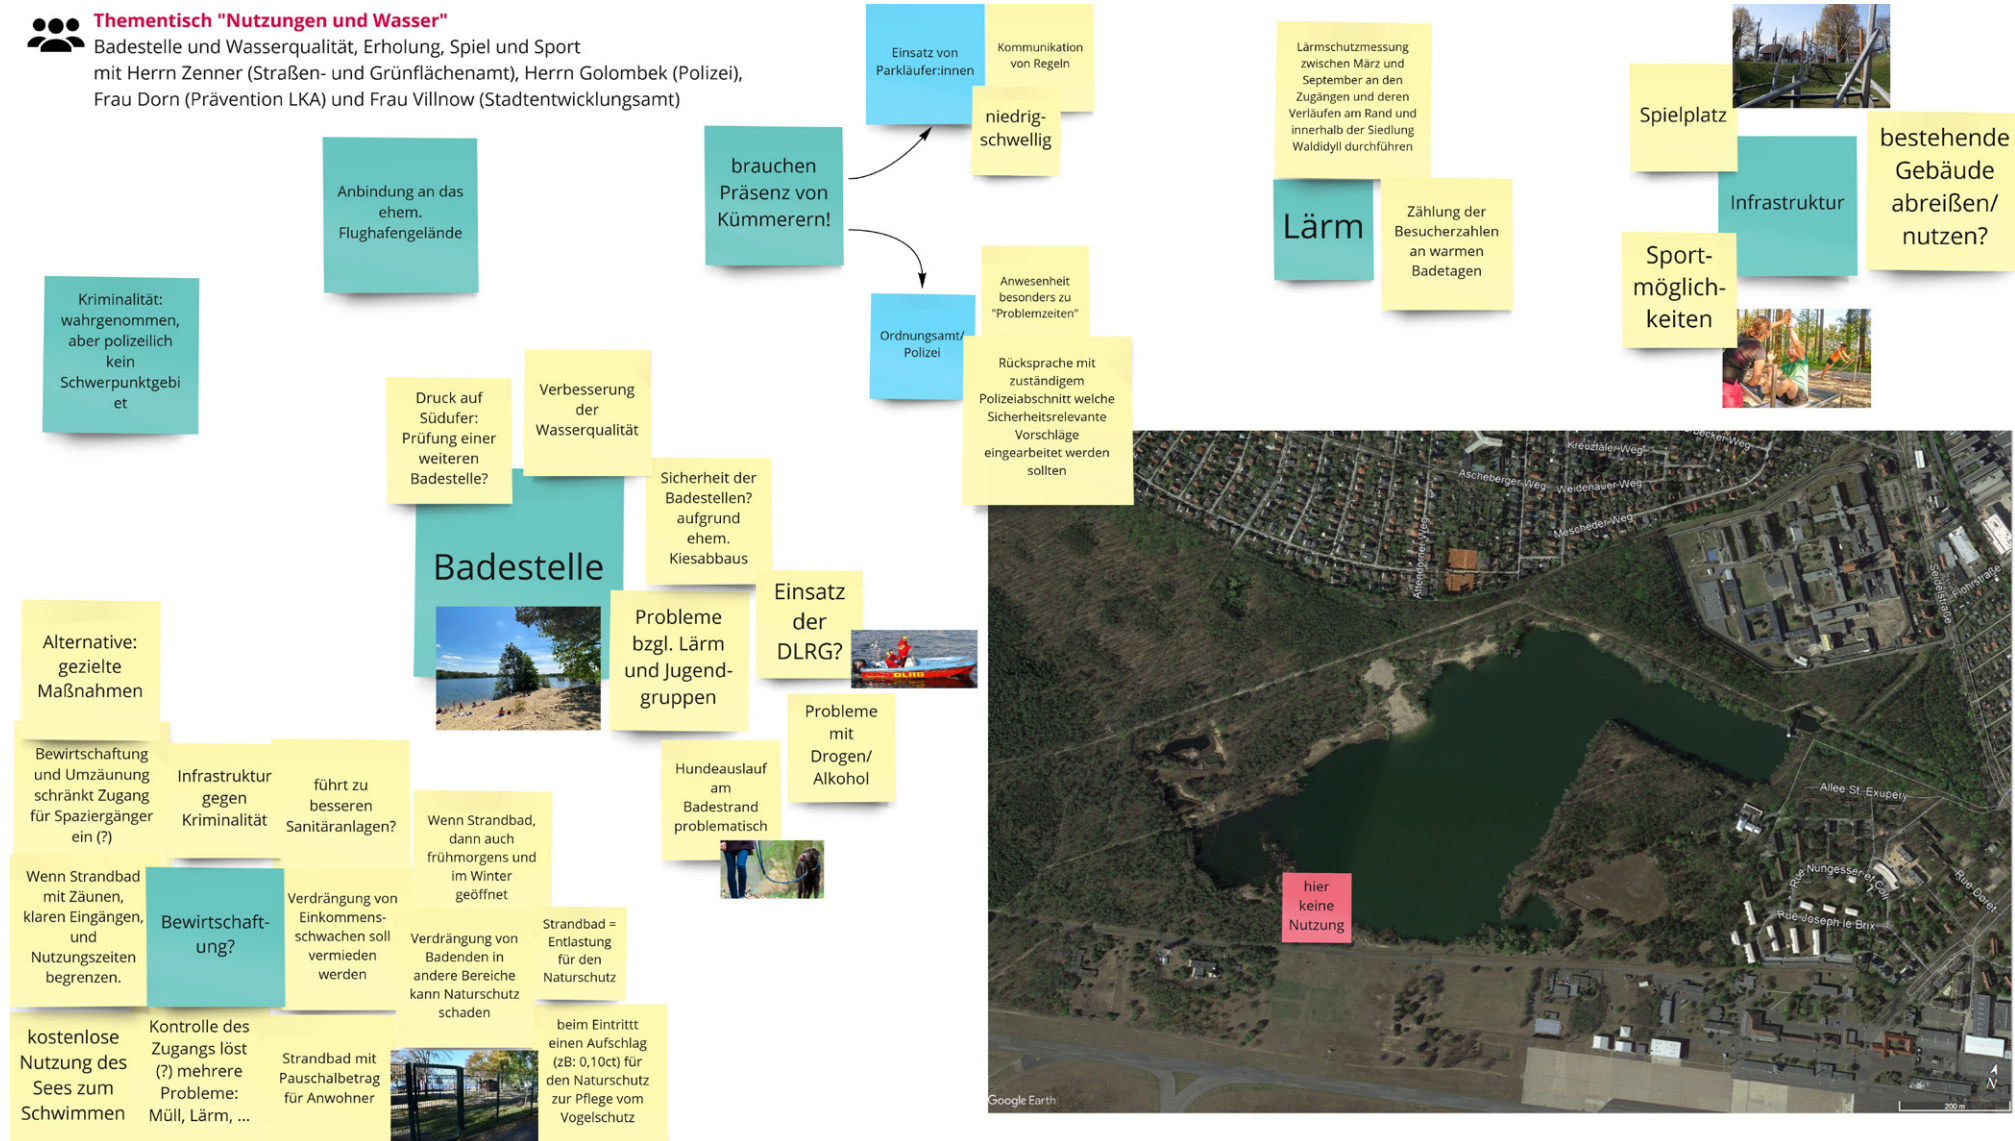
Thementisch "Nutzungen und Wasser"
Badestelle und Wasserqualität, Erholung, Spiel und Sport
mit Herrn Zenner (Straßen- und Grünflächenamt), Herrn Golombek (Polizei), Frau Dorn (Prävention LKA) und Frau Villnow (Stadtentwicklungsamt)

Anbindung an das ehem. Flughafengelände

Kriminalität: wahrgenommen, aber polizeilich kein Schwerpunktgebiet

brauchen Präsenz von Kümmerern!

Einsatz von Parkläufer:innen

Kommunikation von Regeln

niedrigschwellig

Ordnungsamt/ Polizei

Anwesenheit besonders zu "Problemzeiten"

Rücksprache mit zuständigem Polizeiabschnitt welche Sicherheitsrelevante Vorschläge eingearbeitet werden sollten

Lärmschutzmessung zwischen März und September an den Zugängen und deren Verläufen am Rand und innerhalb der Siedlung Waldidyll durchführen

Lärm

Zählung der Besucherzahlen an warmen Badetagen

Spielplatz

Infrastruktur

bestehende Gebäude abreißen/ nutzen?

Sportmöglichkeiten

Druck auf Südufer: Prüfung einer weiteren Badestelle?

Verbesserung der Wasserqualität

Badestelle

Sicherheit der Badestellen? aufgrund ehem. Kiesabbaus

Einsatz der DLRG?

DLRG

Probleme bzgl. Lärm und Jugendgruppen

Probleme mit Drogen/ Alkohol

Hundeauslauf am Badestrand problematisch

Alternative: gezielte Maßnahmen

Bewirtschaftung und Umzäunung schränkt Zugang für Spaziergänger ein (?)

Infrastruktur gegen Kriminalität

führt zu besseren Sanitäranlagen?

Wenn Strandbad, dann auch frühmorgens und im Winter geöffnet

Wenn Strandbad mit Zäunen, klaren Eingängen, und Nutzungszeiten begrenzen.

Bewirtschaftung?

Verdrängung von Einkommensschwachen soll vermieden werden

Verdrängung von Badenden in andere Bereiche kann Naturschutz schaden

Strandbad = Entlastung für den Naturschutz

kostenlose Nutzung des Sees zum Schwimmen

Kontrolle des Zugangs löst (?) mehrere Probleme: Müll, Lärm, ...

Strandbad mit Pauschalbetrag für Anwohner

beim Eintrittt einen Aufschlag (zB: 0,10ct) für den Naturschutz zur Pflege vom Vogelschutz

hier keine Nutzung

Kreuztaler Weg
Ascheberger Weg
Weidenauer Weg
Meschede Weg
Attendorner Weg
Allee St. Exupery
Rue Nungesser et Coli
Rue Joseph le Brix
Rue Doret
Flohrstraße
Google Earth
200 m
N